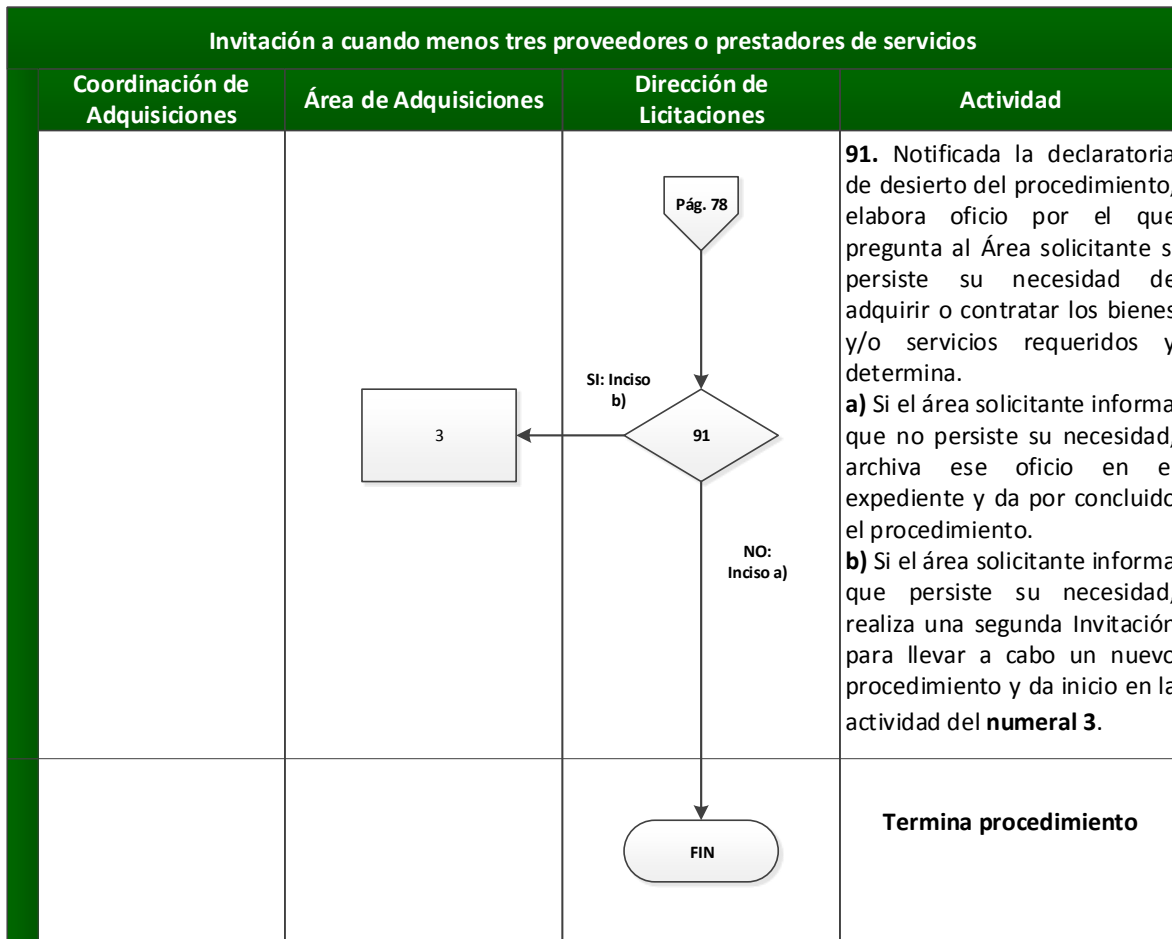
Invitación a cuando menos tres proveedores o prestadores de servicios

| Coordinación de Adquisiciones | Área de Adquisiciones | Dirección de Licitaciones | Actividad |
|---|---|---|---|
| | 3 | Pág. 78<br>SI: Inciso b)<br>91<br>NO: Inciso a) | **91.** Notificada la declaratori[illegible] de desierto del procedimiento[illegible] elabora oficio por el qu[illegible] pregunta al Área solicitante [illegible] persiste su necesidad d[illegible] adquirir o contratar los biene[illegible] y/o servicios requeridos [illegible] determina.<br>**a)** Si el área solicitante inform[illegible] que no persiste su necesidad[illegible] archiva ese oficio en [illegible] expediente y da por concluid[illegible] el procedimiento.<br>**b)** Si el área solicitante inform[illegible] que persiste su necesidad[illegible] realiza una segunda Invitació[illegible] para llevar a cabo un nuev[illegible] procedimiento y da inicio en l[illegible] actividad del **numeral 3**. |
| | | FIN | **Termina procedimiento** |